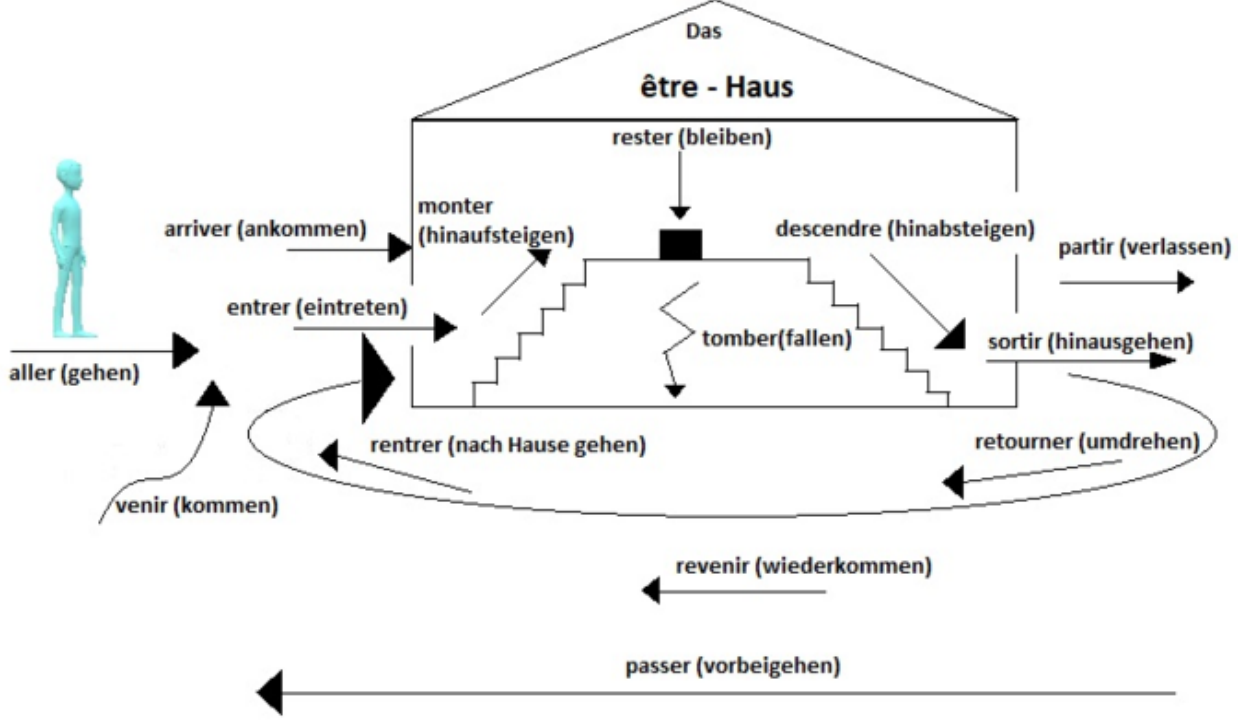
Das

être - Haus

rester (bleiben)

arriver (ankommen)

monter (hinaufsteigen)

descendre (hinabsteigen)

partir (verlassen)

entrer (eintreten)

tomber(fallen)

sortir (hinausgehen)

aller (gehen)

rentrer (nach Hause gehen)

retourner (umdrehen)

venir (kommen)

revenir (wiederkommen)

passer (vorbeigehen)